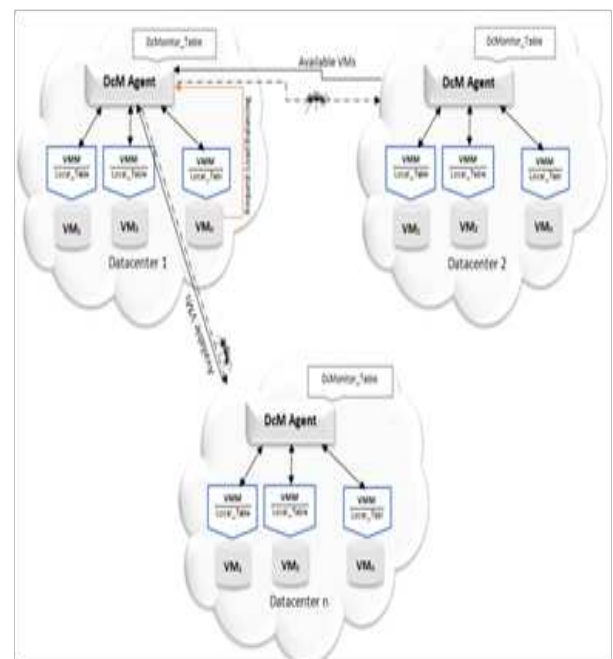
DcMonitor_Table

DcM Agent

VMM
Local_Table

VMM
Local_Table

VMM
Local_Table

VM₁

VM₂

VMₙ

Datacenter 1

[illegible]

Available VMs

DcMonitor_Table

DcM Agent

VMM
Local_Table

VMM
Local_Table

VMM
Local_Table

VM₁

VM₂

VMₙ

Datacenter 2

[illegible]

DcMonitor_Table

DcM Agent

VMM
Local_Table

VMM
Local_Table

VMM
Local_Table

VM₁

VM₂

VMₙ

Datacenter n